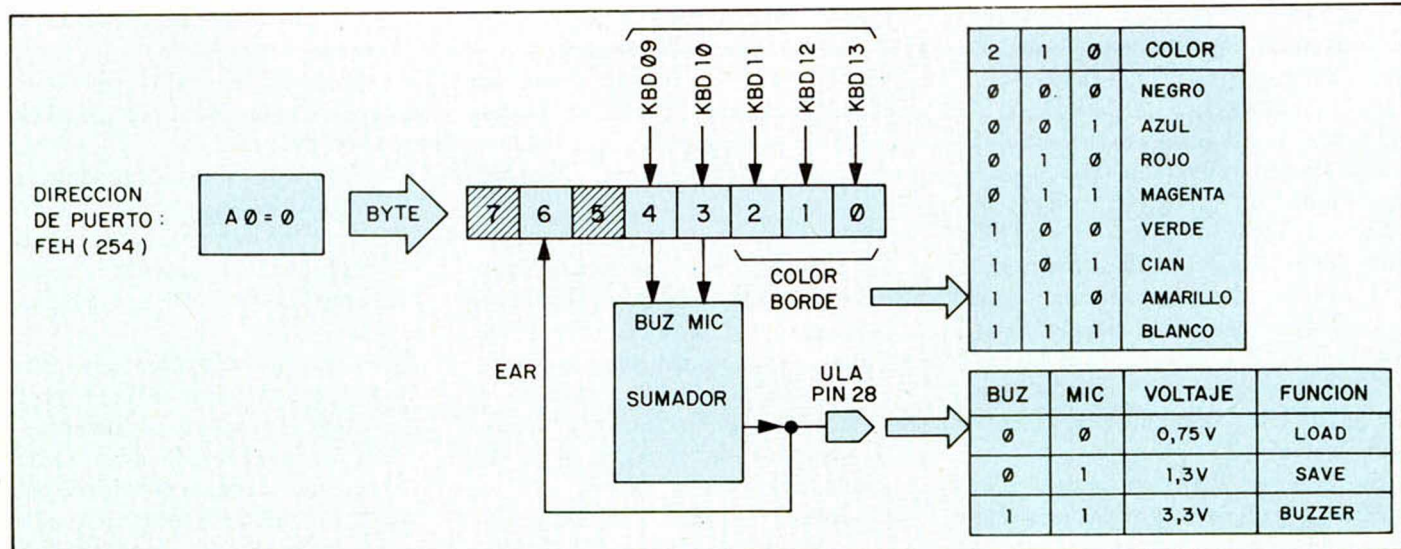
DIRECCION DE PUERTO : FEH ( 254 )

A Ø = Ø

BYTE

KBD Ø9
KBD 1Ø
KBD 11
KBD 12
KBD 13

7 6 5 4 3 2 1 Ø

COLOR BORDE

BUZ MIC

SUMADOR

EAR

ULA PIN 28

| 2 | 1 | Ø | COLOR |
|---|---|---|---|
| Ø | Ø. | Ø | NEGRO |
| Ø | Ø | 1 | AZUL |
| Ø | 1 | Ø | ROJO |
| Ø | 1 | 1 | MAGENTA |
| 1 | Ø | Ø | VERDE |
| 1 | Ø | 1 | CIAN |
| 1 | 1 | Ø | AMARILLO |
| 1 | 1 | 1 | BLANCO |

| BUZ | MIC | VOLTAJE | FUNCION |
|---|---|---|---|
| Ø | Ø | 0,75 V | LOAD |
| Ø | 1 | 1,3V | SAVE |
| 1 | 1 | 3,3V | BUZZER |